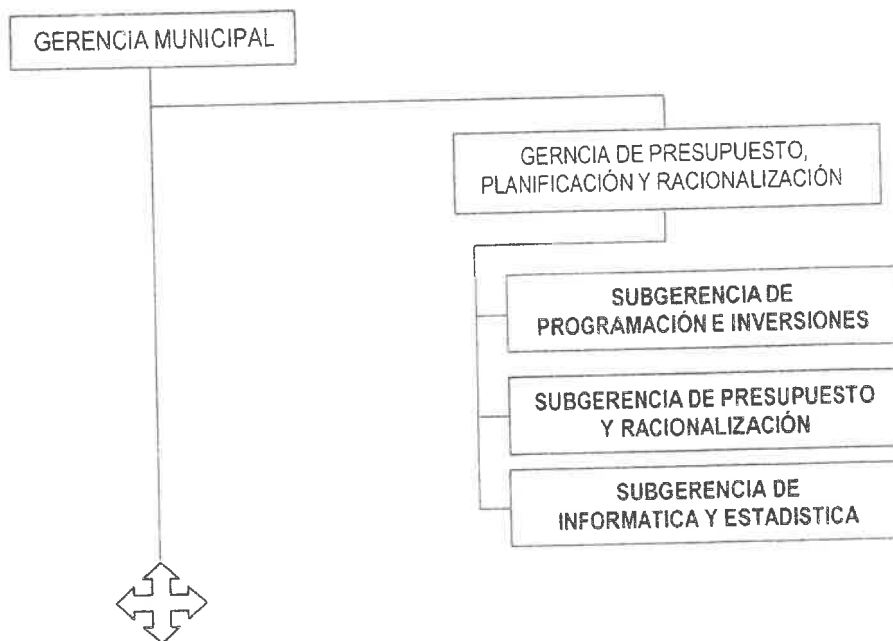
GERENCIA MUNICIPAL

GERNCIA DE PRESUPUESTO, PLANIFICACIÓN Y RACIONALIZACIÓN

SUBGERENCIA DE PROGRAMACIÓN E INVERSIONES

SUBGERENCIA DE PRESUPUESTO Y RACIONALIZACIÓN

SUBGERENCIA DE INFORMATICA Y ESTADISTICA